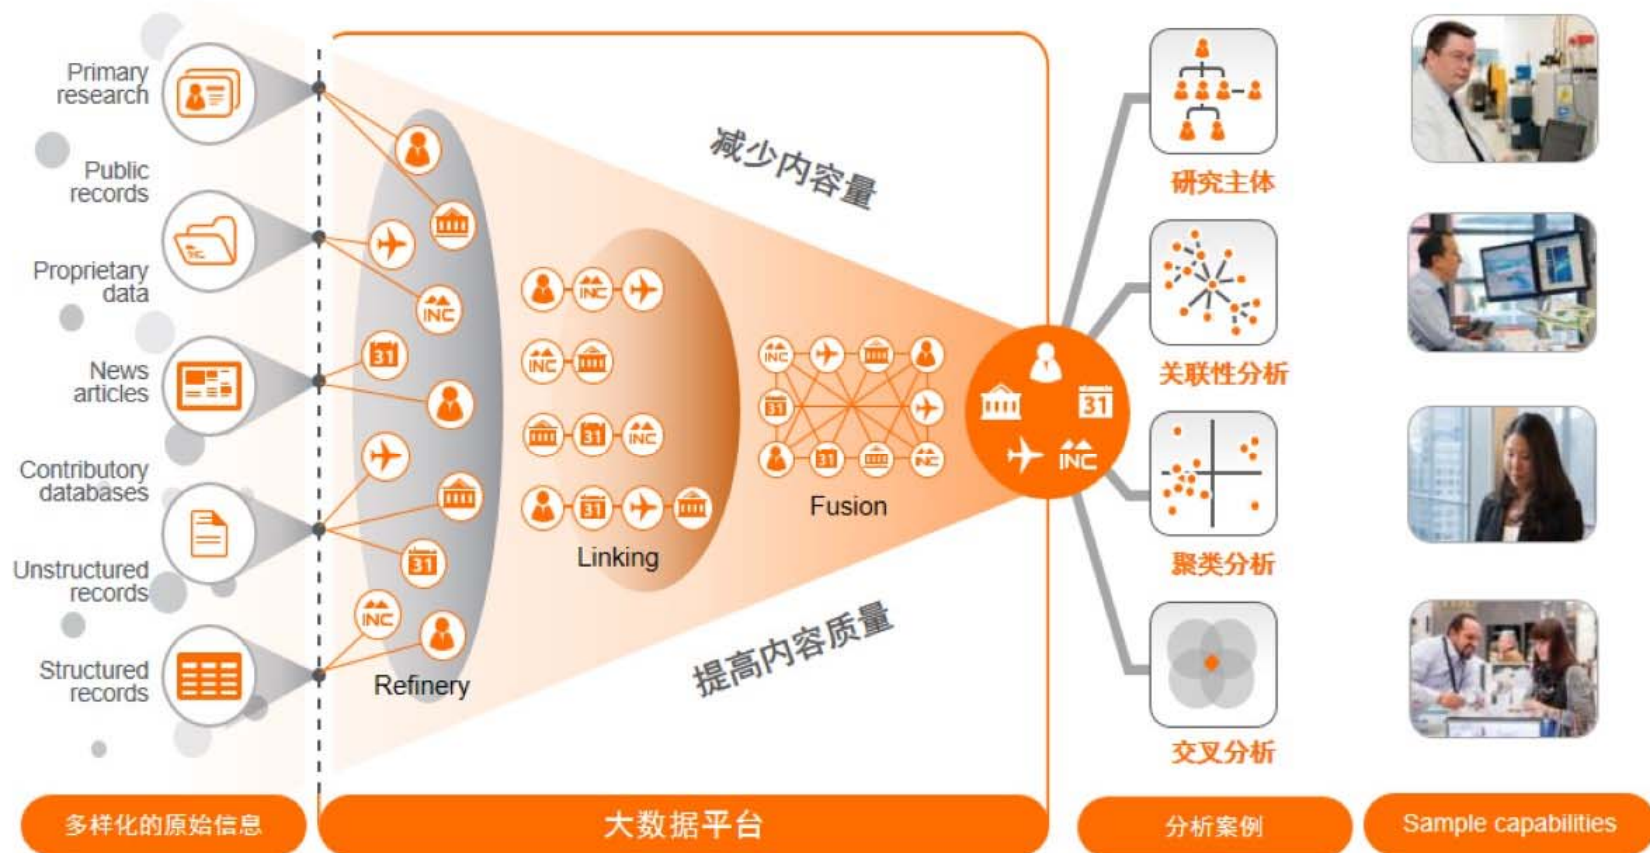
Primary research

Public records

Proprietary data

News articles

Contributory databases

Unstructured records

Structured records

减少内容量

Refinery

Linking

Fusion

提高内容质量

研究主体

关联性分析

聚类分析

交叉分析

多样化的原始信息

大数据平台

分析案例

Sample capabilities